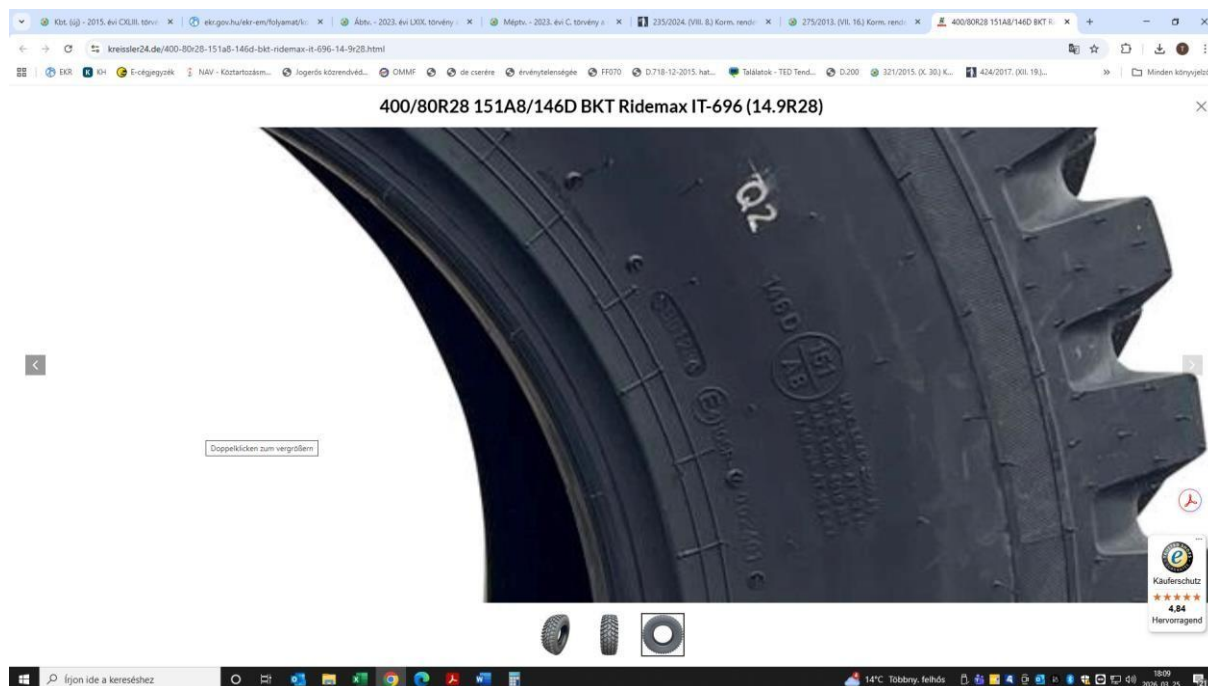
Kbt. (új) - 2015. évi CXLIII. törvé ×
ekr.gov.hu/ekr-em/folyamat/ki ×
Ábtv. - 2023. évi LXIX. törvény ×
Méptv. - 2023. évi C. törvény ×
235/2024. (VIII. 8.) Korm. rende ×
275/2013. (VII. 16.) Korm. rende ×
400/80R28 151A8/146D BKT R ×

kreissler24.de/400-80r28-151a8-146d-bkt-ridemax-it-696-14-9r28.html

EKR KH E-cégjegyzék NAV - Köztartozásm... Jogerős közrendvéd... OMMF de cserére érvénytelenségée FF070 D.718-12-2015. hat... Találatok - TED Tend... D.200 321/2015. (X. 30.) K... 424/2017. (XII. 19.)... Minden könyvjelző

400/80R28 151A8/146D BKT Ridemax IT-696 (14.9R28)

Q2

146D

151 A8

Doppelklicken zum vergrößern

Käuferschutz
★★★★★
4,84
Hervorragend

Írjon ide a kereséshez

14°C Többny. felhős

18:09
2026.03.25.